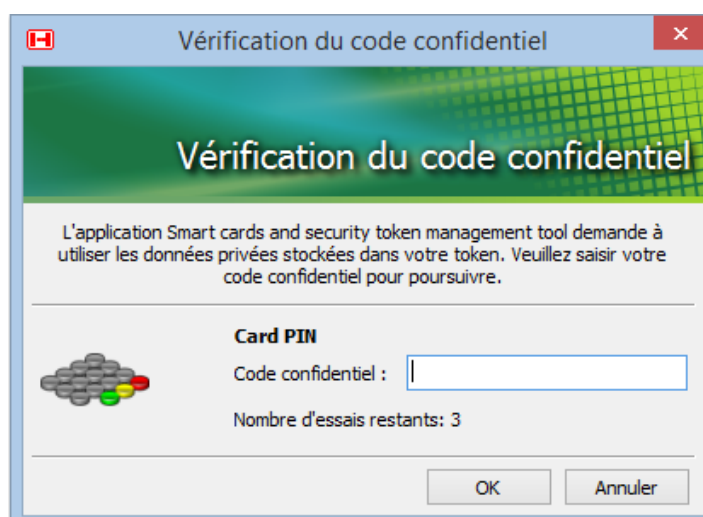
Vérification du code confidentiel

Vérification du code confidentiel

L'application Smart cards and security token management tool demande à utiliser les données privées stockées dans votre token. Veuillez saisir votre code confidentiel pour poursuivre.

Card PIN

Code confidentiel :

Nombre d'essais restants: 3

OK

Annuler